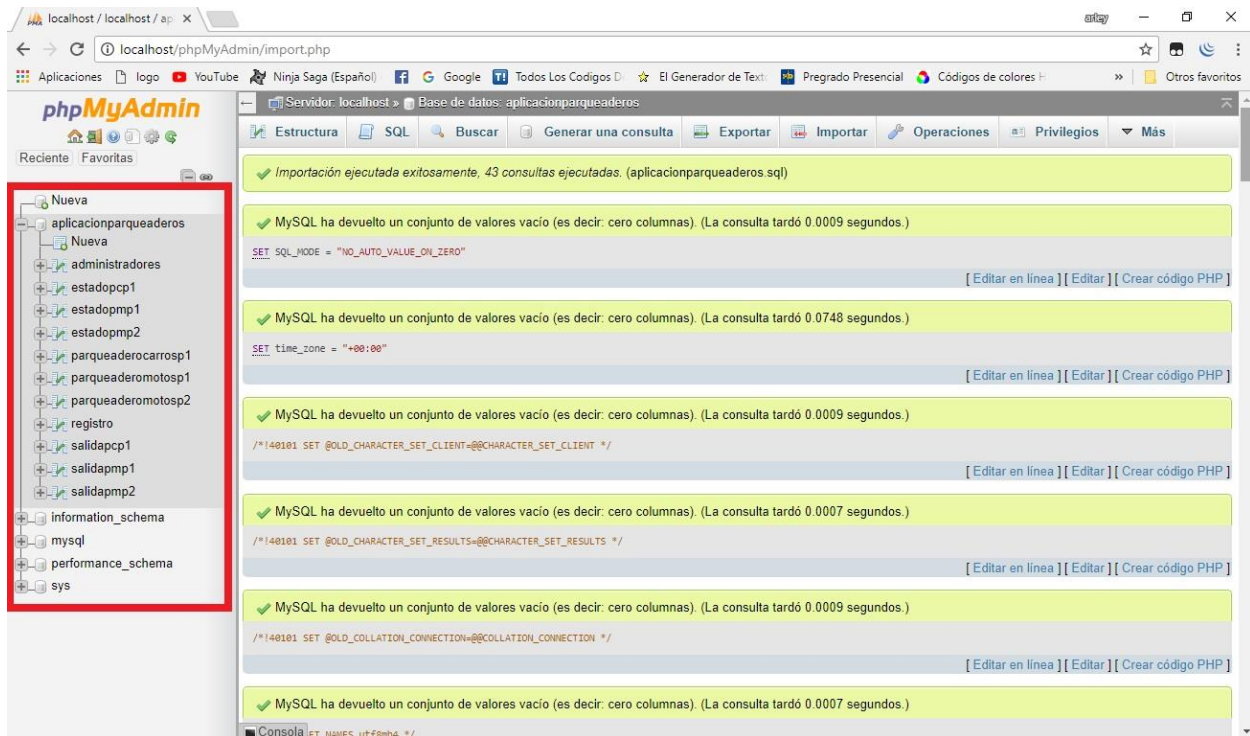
localhost / localhost / ap ×

artey

localhost/phpMyAdmin/import.php

Aplicaciones logo YouTube Ninja Saga (Español) Google Todos Los Codigos D El Generador de Text Pregrado Presencial Códigos de colores H » Otros favoritos

phpMyAdmin

Reciente Favoritas

Nueva
aplicacionparqueaderos
Nueva
administradores
estadopcp1
estadopmp1
estadopmp2
parqueaderocarrosp1
parqueaderomotosp1
parqueaderomotosp2
registro
salidapcp1
salidapmp1
salidapmp2
information_schema
mysql
performance_schema
sys

Servidor: localhost » Base de datos: aplicacionparqueaderos

Estructura SQL Buscar Generar una consulta Exportar Importar Operaciones Privilegios Más

Importación ejecutada exitosamente, 43 consultas ejecutadas. (aplicacionparqueaderos.sql)

MySQL ha devuelto un conjunto de valores vacío (es decir: cero columnas). (La consulta tardó 0.0009 segundos.)

SET SQL_MODE = "NO_AUTO_VALUE_ON_ZERO"

[ Editar en línea ] [ Editar ] [ Crear código PHP ]

MySQL ha devuelto un conjunto de valores vacío (es decir: cero columnas). (La consulta tardó 0.0748 segundos.)

SET time_zone = "+00:00"

[ Editar en línea ] [ Editar ] [ Crear código PHP ]

MySQL ha devuelto un conjunto de valores vacío (es decir: cero columnas). (La consulta tardó 0.0009 segundos.)

/*!40101 SET @OLD_CHARACTER_SET_CLIENT=@@CHARACTER_SET_CLIENT */

[ Editar en línea ] [ Editar ] [ Crear código PHP ]

MySQL ha devuelto un conjunto de valores vacío (es decir: cero columnas). (La consulta tardó 0.0007 segundos.)

/*!40101 SET @OLD_CHARACTER_SET_RESULTS=@@CHARACTER_SET_RESULTS */

[ Editar en línea ] [ Editar ] [ Crear código PHP ]

MySQL ha devuelto un conjunto de valores vacío (es decir: cero columnas). (La consulta tardó 0.0009 segundos.)

/*!40101 SET @OLD_COLLATION_CONNECTION=@@COLLATION_CONNECTION */

[ Editar en línea ] [ Editar ] [ Crear código PHP ]

MySQL ha devuelto un conjunto de valores vacío (es decir: cero columnas). (La consulta tardó 0.0007 segundos.)

Consola ET NAMES utf8mb4 */